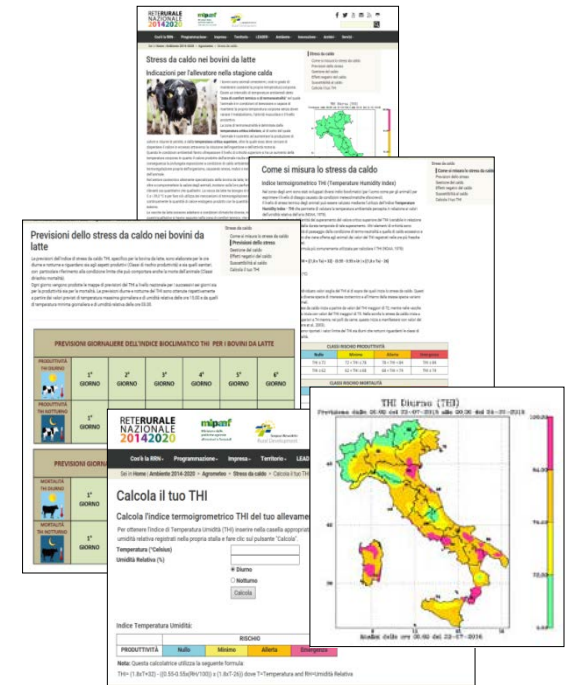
RETERURALE NAZIONALE 20142020

Stress da caldo nei bovini da latte

Indicazioni per l'allevatore nella stagione calda

Stress da caldo
Come si misura lo stress da caldo
Previsioni dello stress
Gestione del caldo
Effetti negativi del caldo
Suscettibilità al caldo
Calcola il tuo THI

Come si misura lo stress da caldo

Indice termoigrometrico THI (Temperature Humidity Index)

Stress da caldo
Come si misura lo stress da caldo
Previsioni dello stress
Gestione del caldo
Effetti negativi del caldo
Suscettibilità al caldo
Calcola il tuo THI

Previsioni dello stress da caldo nei bovini da latte

Stress da caldo
Come si misura lo stress da caldo
Previsioni dello stress
Gestione del caldo
Effetti negativi del caldo
Suscettibilità al caldo
Calcola il tuo THI

PREVISIONI GIORNALIERE DELL'INDICE BIOCLIMATICO THI PER I BOVINI DA LATTE

| PRODUTTIVITÀ THI DIURNO | 1° GIORNO | 2° GIORNO | 3° GIORNO | 4° GIORNO | 5° GIORNO | 6° GIORNO |
|---|---|---|---|---|---|---|
| PRODUTTIVITÀ THI NOTTURNO | 1° GIORNO | 2° GIORNO | 3° GIORNO | 4° GIORNO | 5° GIORNO | 6° GIORNO |

PREVISIONI GIOR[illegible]

| MORTALITÀ THI DIURNO | 1° GIORNO |
|---|---|
| MORTALITÀ THI NOTTURNO | 1° GIORNO |

CLASSI RISCHIO PRODUTTIVITÀ

| Nullo | Minimo | Allerta | Emergenza |
|---|---|---|---|

CLASSI RISCHIO MORTALITÀ

THI Diurno (THI)

RETERURALE NAZIONALE 20142020

Cos'è la RRN · Programmazione · Impresa · Territorio · LEAD

Sei in Home | Ambiente 2014-2020 | Agrometeo | Stress da caldo | Calcola il tuo THI

Calcola il tuo THI

Calcola l'indice termoigrometrico THI del tuo allevam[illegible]

Per ottenere l'Indice di Temperatura Umidità (THI) inserire nella casella appropriat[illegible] umidità relativa registrati nella propria stalla e fare clic sul pulsante "Calcola".

Temperatura (°Celsius)
Umidità Relativa (%)
Diurno
Notturno
Calcola

Indice Temperatura Umidità:

| | RISCHIO | | | |
|---|---|---|---|---|
| PRODUTTIVITÀ | Nullo | Minimo | Allerta | Emergenza |

Nota: Questa calcolatrice utilizza la seguente formula
THI= (1.8xT+32) – (0.55-0.55x(RH/100)) x (1.8xT-26)) dove T=Temperatura and RH=Umidità Relativa